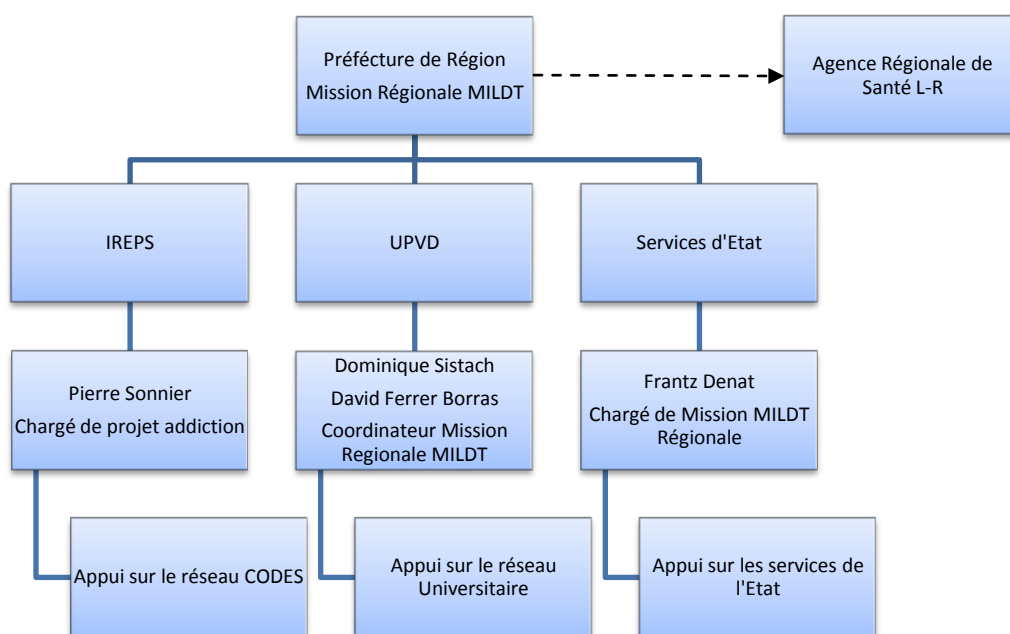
Préfécture de Région
Mission Régionale MILDT

Agence Régionale de Santé L-R

IREPS

UPVD

Services d'Etat

Pierre Sonnier
Chargé de projet addiction

Dominique Sistach
David Ferrer Borras
Coordinateur Mission Regionale MILDT

Frantz Denat
Chargé de Mission MILDT Régionale

Appui sur le réseau CODES

Appui sur le réseau Universitaire

Appui sur les services de l'Etat